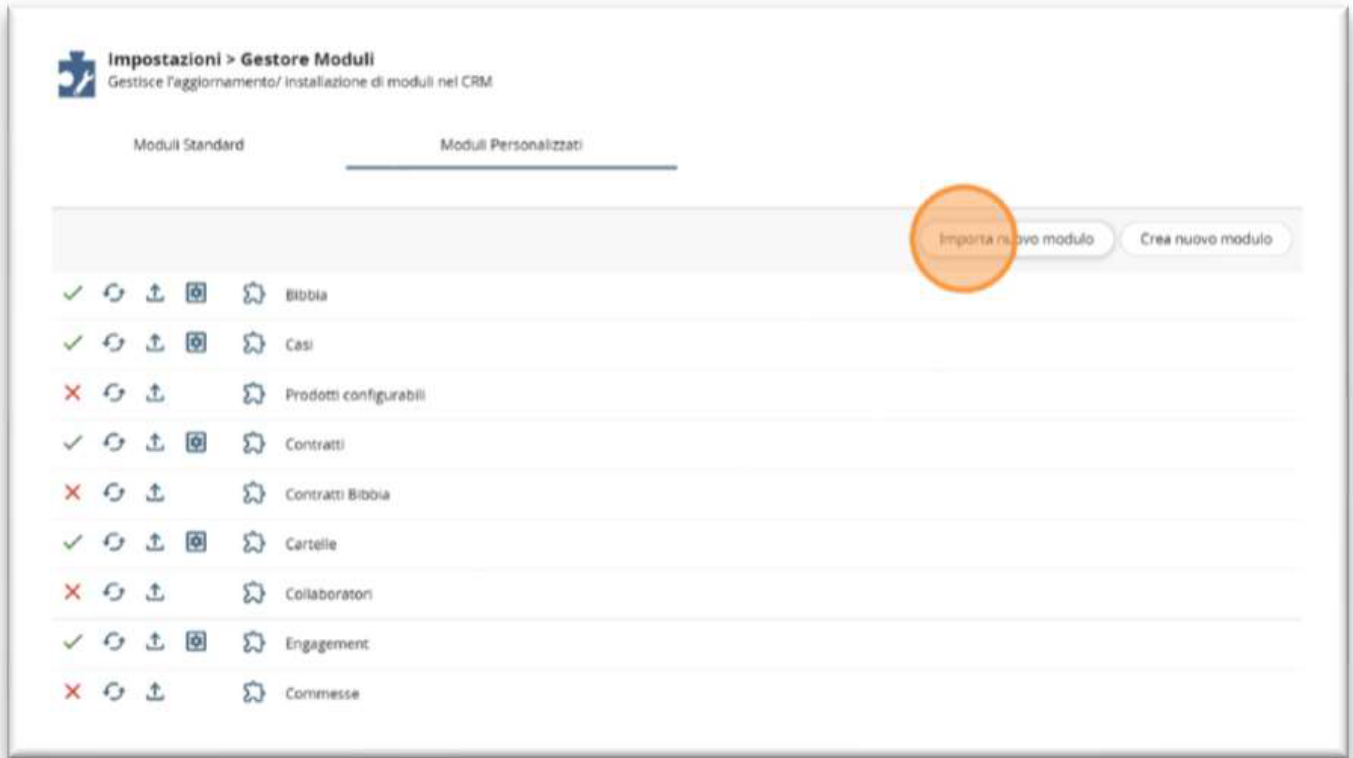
Impostazioni > Gestore Moduli
Gestisce l'aggiornamento/ installazione di moduli nel CRM

Moduli Standard

Moduli Personalizzati

Importa nuovo modulo

Crea nuovo modulo

Bibbia

Casi

Prodotti configurabili

Contratti

Contratti Bibbia

Cartelle

Collaboratori

Engagement

Commesse